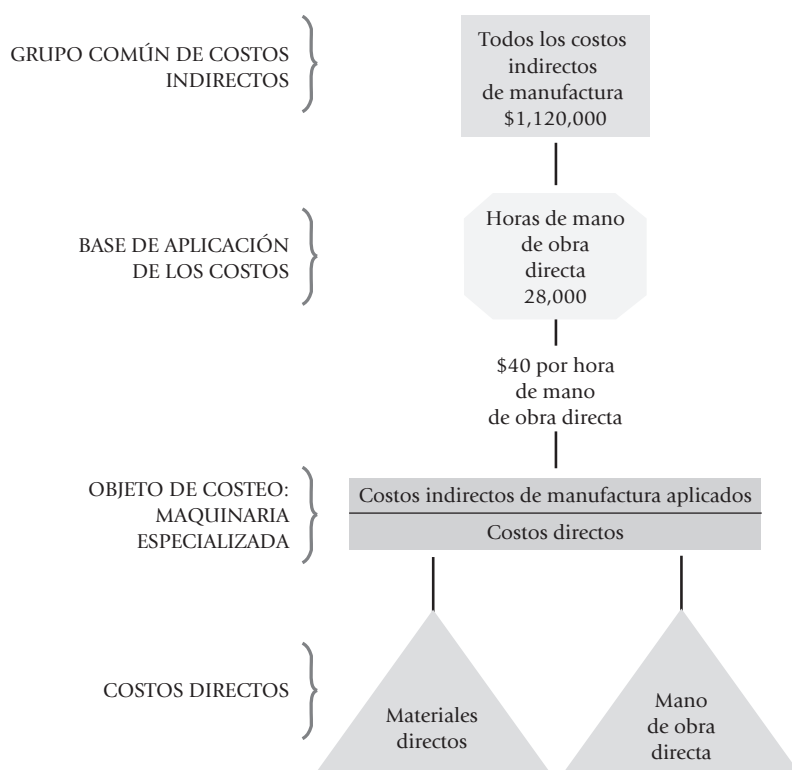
GRUPO COMÚN DE COSTOS INDIRECTOS

Todos los costos indirectos de manufactura $1,120,000

BASE DE APLICACIÓN DE LOS COSTOS

Horas de mano de obra directa 28,000

$40 por hora de mano de obra directa

OBJETO DE COSTEO: MAQUINARIA ESPECIALIZADA

Costos indirectos de manufactura aplicados

Costos directos

COSTOS DIRECTOS

Materiales directos

Mano de obra directa